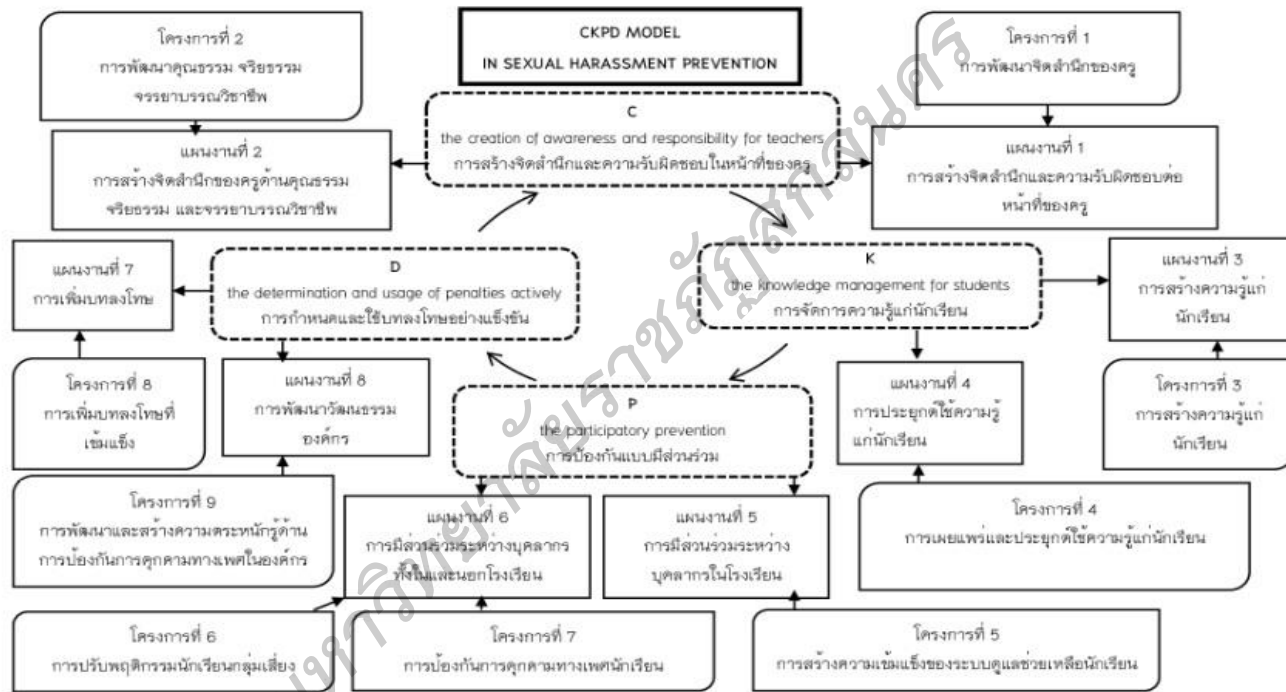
โครงการที่ 2
การพัฒนาคุณธรรม จริยธรรม จรรยาบรรณวิชาชีพ

CKPD MODEL
IN SEXUAL HARASSMENT PREVENTION

โครงการที่ 1
การพัฒนาจิตสำนึกของครู

C
the creation of awareness and responsibility for teachers
การสร้างจิตสำนึกและความรับผิดชอบในหน้าที่ของครู

แผนงานที่ 2
การสร้างจิตสำนึกของครูด้านคุณธรรม จริยธรรม และจรรยาบรรณวิชาชีพ

แผนงานที่ 1
การสร้างจิตสำนึกและความรับผิดชอบต่อหน้าที่ของครู

แผนงานที่ 7
การเพิ่มบทลงโทษ

D
the determination and usage of penalties actively
การกำหนดและใช้บทลงโทษอย่างแข็งขัน

K
the knowledge management for students
การจัดการความรู้แก่นักเรียน

แผนงานที่ 3
การสร้างความรู้แก่นักเรียน

โครงการที่ 8
การเพิ่มบทลงโทษที่เข้มแข็ง

แผนงานที่ 8
การพัฒนาวัฒนธรรมองค์กร

P
the participatory prevention
การป้องกันแบบมีส่วนร่วม

แผนงานที่ 4
การประยุกต์ใช้ความรู้แก่นักเรียน

โครงการที่ 3
การสร้างความรู้แก่นักเรียน

โครงการที่ 9
การพัฒนาและสร้างความตระหนักรู้ด้านการป้องกันการคุกคามทางเพศในองค์กร

แผนงานที่ 6
การมีส่วนร่วมระหว่างบุคลากรทั้งในและนอกโรงเรียน

แผนงานที่ 5
การมีส่วนร่วมระหว่างบุคลากรในโรงเรียน

โครงการที่ 4
การเผยแพร่และประยุกต์ใช้ความรู้แก่นักเรียน

โครงการที่ 6
การปรับพฤติกรรมนักเรียนกลุ่มเสี่ยง

โครงการที่ 7
การป้องกันการคุกคามทางเพศนักเรียน

โครงการที่ 5
การสร้างความเข้มแข็งของระบบดูแลช่วยเหลือนักเรียน

มหาวิทยาลัยราชภัฏสกลนคร